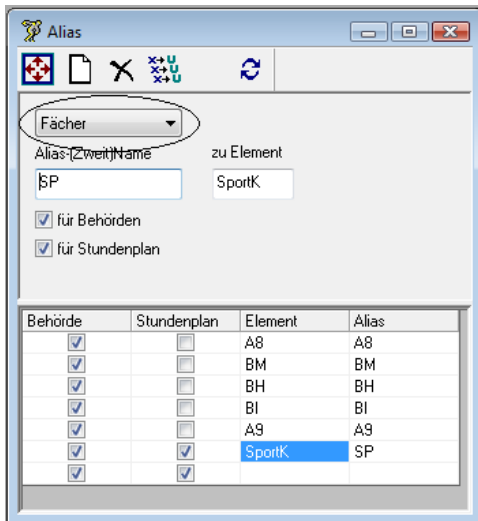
Alias

Fächer

Alias-(Zweit)Name

SP

zu Element

SportK

für Behörden

für Stundenplan

| Behörde | Stundenplan | Element | Alias |
|---|---|---|---|
| ☑ | ☐ | A8 | A8 |
| ☑ | ☐ | BM | BM |
| ☑ | ☐ | BH | BH |
| ☑ | ☐ | BI | BI |
| ☑ | ☐ | A9 | A9 |
| ☑ | ☑ | SportK | SP |
| ☑ | ☑ | | |